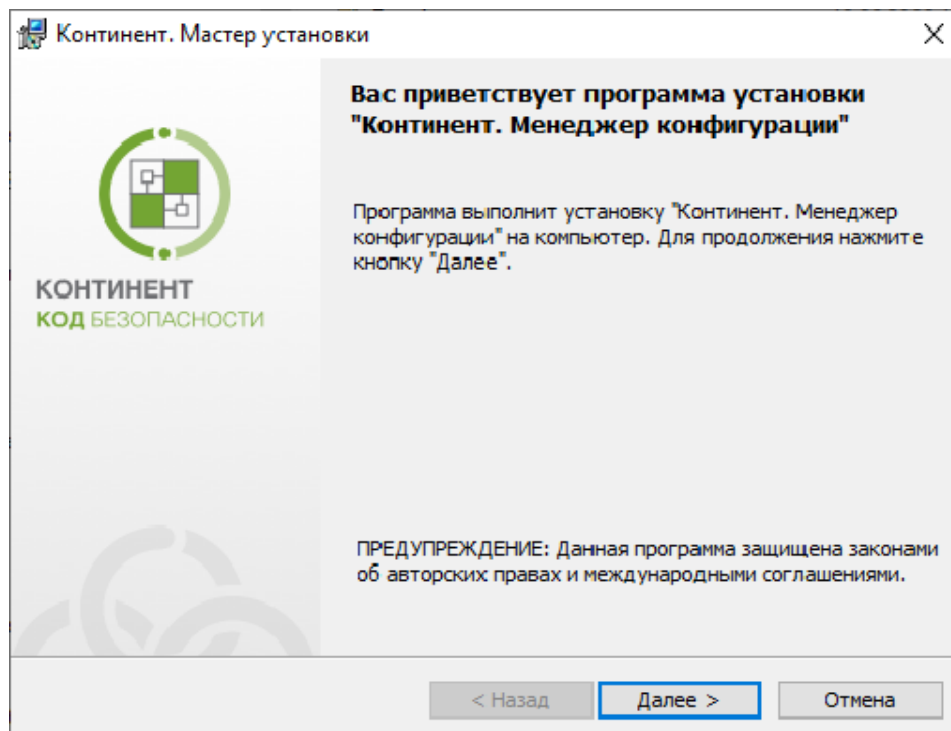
Континент. Мастер установки

X

КОНТИНЕНТ
КОД БЕЗОПАСНОСТИ

Вас приветствует программа установки "Континент. Менеджер конфигурации"

Программа выполнит установку "Континент. Менеджер конфигурации" на компьютер. Для продолжения нажмите кнопку "Далее".

ПРЕДУПРЕЖДЕНИЕ: Данная программа защищена законами об авторских правах и международными соглашениями.

< Назад

Далее >

Отмена